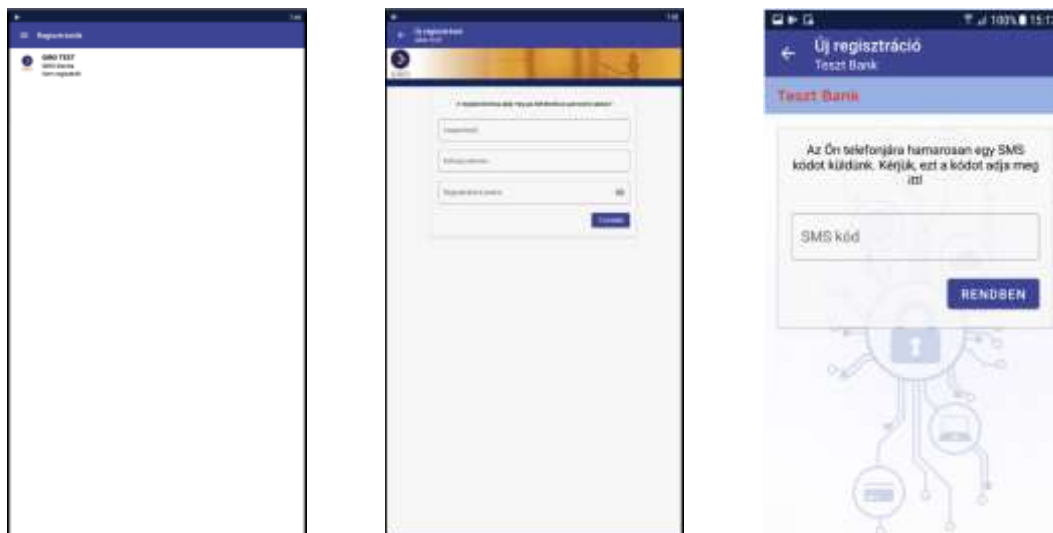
Regisztrációk

GIRO TESZT
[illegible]
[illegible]

Új regisztráció
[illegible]

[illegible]

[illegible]

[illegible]

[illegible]

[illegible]

100% 15:17

Új regisztráció
Teszt Bank

Teszt Bank

Az Ön telefonjára hamarosan egy SMS kódot küldünk. Kérjük, ezt a kódot adja meg itt!

SMS kód

RENDBEN